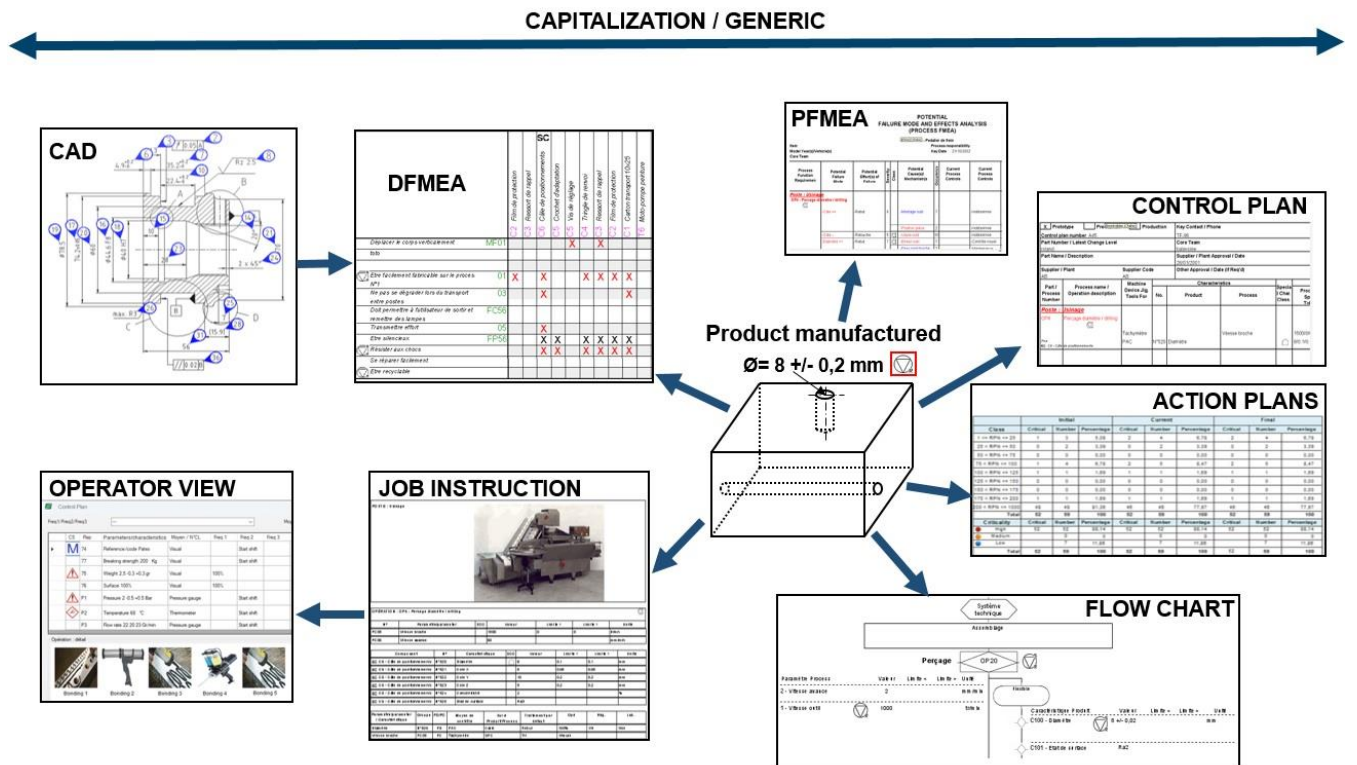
CAPITALIZATION / GENERIC

CAD

DFMEA

SC

| | Film de protection | Ressort de rappel | Cale de positionnements | Crochet d'adaptation | Vis de réglage | Tringle de renvoi | Ressort de rappel | Film de protection | Carton transport 10x25 | Moto pompe peinture |
|---|---|---|---|---|---|---|---|---|---|---|
| Déplacer le corps verticalement MF01 | | | | | X | | X | | | |
| tolo | | | | | | | | | | |
| Etre facilement fabricable sur le proces N°1 01 | X | | X | | | X | X | X | X | |
| Ne pas se dégrader lors du transport entre postes 03 | | | X | | | | | | X | |
| Doit permettre à l'utilisateur de sortir et remettre des lampes FC56 | | | | | | | | | | |
| Transmettre effort 05 | | | X | | | | | | | |
| Etre silencieux FP56 | | | X | X | | X | X | X | X | |
| Résister aux chocs | | | X | X | | X | X | X | X | |
| Se réparer facilement | | | | | | | | | | |
| Etre recyclable | | | | | | | | | | |

PFMEA

POTENTIAL FAILURE MODE AND EFFECTS ANALYSIS (PROCESS FMEA)

CONTROL PLAN

Product manufactured

Ø= 8 +/- 0,2 mm

ACTION PLANS

OPERATOR VIEW

Control Plan

Bonding 1 Bonding 2 Bonding 3 Bonding 4 Bonding 5

JOB INSTRUCTION

FLOW CHART

Système technique

Assemblage

Perçage OP20

C100 - Diamètre 8 +/- 0,02